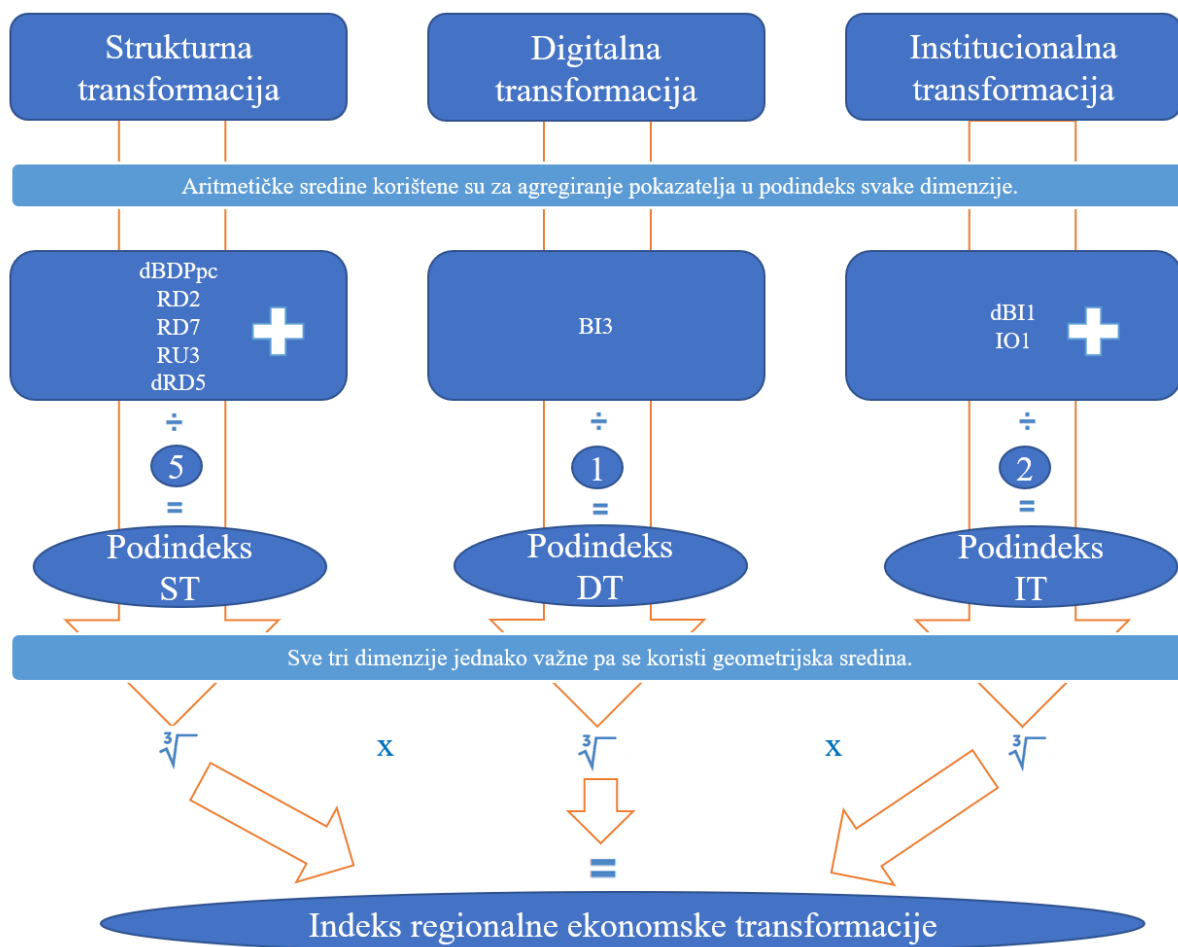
Strukturna transformacija

Digitalna transformacija

Institucionalna transformacija

Aritmetičke sredine korištene su za agregiranje pokazatelja u podindeks svake dimenzije.

dBDPpc
RD2
RD7
RU3
dRD5
+

BI3

dBI1
IO1
+

÷
5
=
Podindeks ST

÷
1
=
Podindeks DT

÷
2
=
Podindeks IT

Sve tri dimenzije jednako važne pa se koristi geometrijska sredina.

$\sqrt[3]{}$ x $\sqrt[3]{}$ x $\sqrt[3]{}$

=

Indeks regionalne ekonomske transformacije